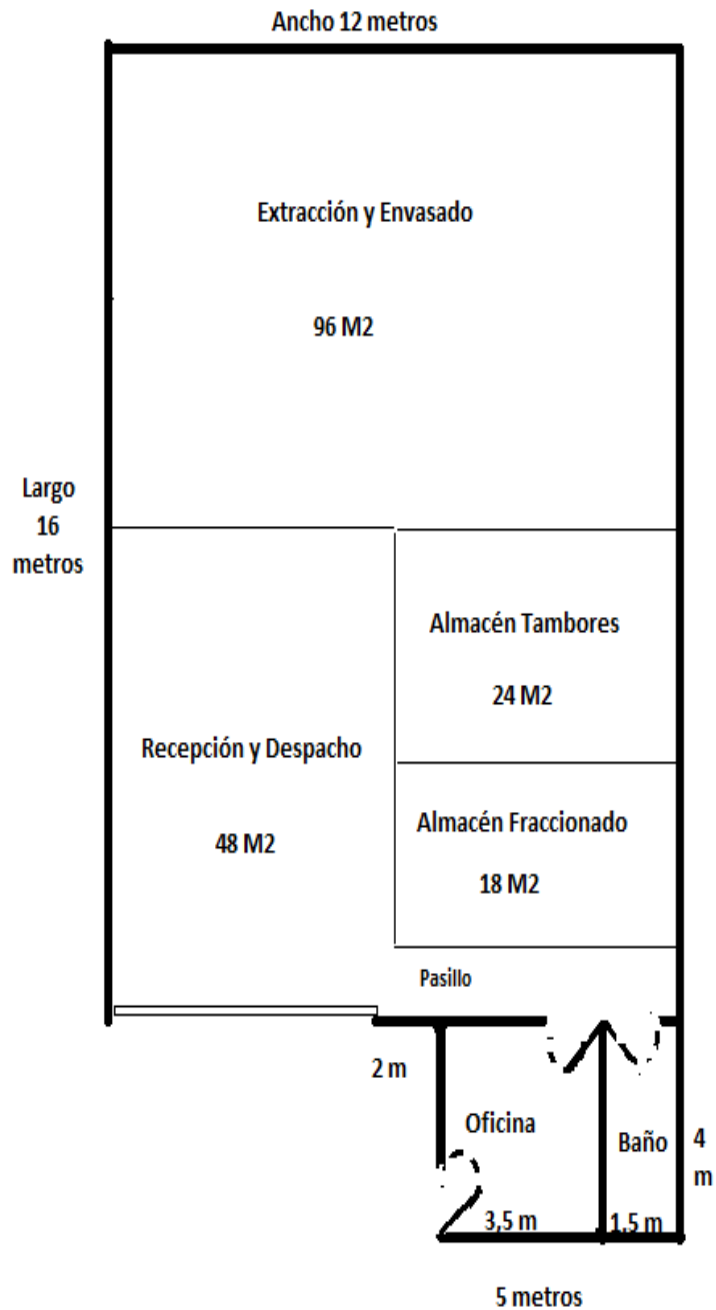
Ancho 12 metros

Extracción y Envasado

96 M2

Largo 16 metros

Almacén Tambores

24 M2

Recepción y Despacho

48 M2

Almacén Fraccionado

18 M2

Pasillo

2 m

Oficina

Baño

4 m

3,5 m

1,5 m

5 metros